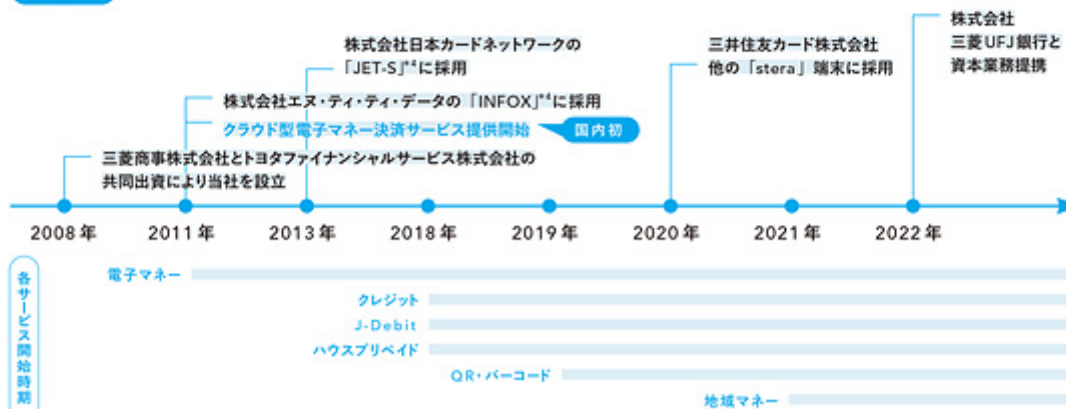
株式会社日本カードネットワークの「JET-S」$^{*4}$に採用

株式会社エヌ・ティ・ティ・データの「INFOX」$^{*4}$に採用

クラウド型電子マネー決済サービス提供開始

国内初

三菱商事株式会社とトヨタファイナンシャルサービス株式会社の共同出資により当社を設立

三井住友カード株式会社他の「stera」端末に採用

株式会社三菱UFJ銀行と資本業務提携

2008年

2011年

2013年

2018年

2019年

2020年

2021年

2022年

各サービス開始時期

電子マネー

クレジット

J-Debit

ハウスプリペイド

QR・バーコード

地域マネー